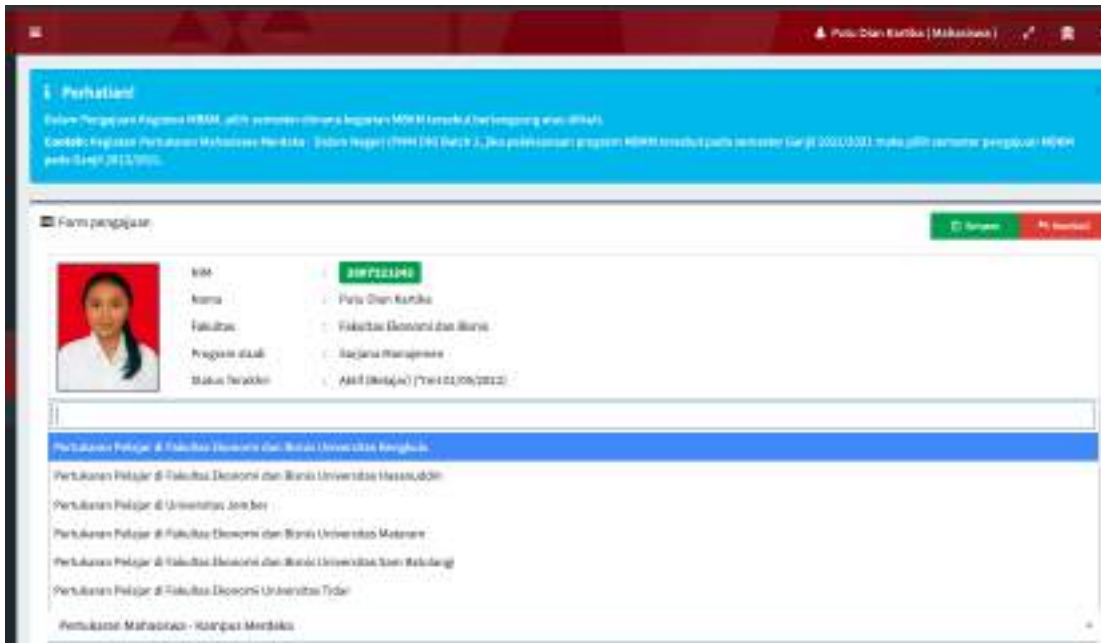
Putu Dian Kartika [Mahasiswa]

Perhatian!

Dalam Pengajuan Kegiatan MBKM, pilih semester dimana kegiatan MBKM tersebut berlangsung atau dibuat.

Contoh: Kegiatan Pertukaran Mahasiswa Merdeka - Dalam Negeri (PMM DN) Batch 2, jika pelaksanaan program MBKM tersebut pada semester Ganjil 2022/2023 maka pilih semester pengajuan MBKM pada Ganjil 2022/2023.

Form pengajuan

Simpan

Kembali

| | | |
|---|---|---|
| NIM | : | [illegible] |
| Nama | : | Putu Dian Kartika |
| Fakultas | : | Fakultas Ekonomi dan Bisnis |
| Program studi | : | Sarjana Manajemen |
| Status Terakhir | : | Aktif (Belajar) (*Tmt 01/09/2022) |

Pertukaran Pelajar di Fakultas Ekonomi dan Bisnis Universitas Bengkulu

Pertukaran Pelajar di Fakultas Ekonomi dan Bisnis Universitas Hasanuddin

Pertukaran Pelajar di Universitas Jember

Pertukaran Pelajar di Fakultas Ekonomi dan Bisnis Universitas Mataram

Pertukaran Pelajar di Fakultas Ekonomi dan Bisnis Universitas Sam Ratulangi

Pertukaran Pelajar di Fakultas Ekonomi Universitas Tidar

Pertukaran Mahasiswa - Kampus Merdeka